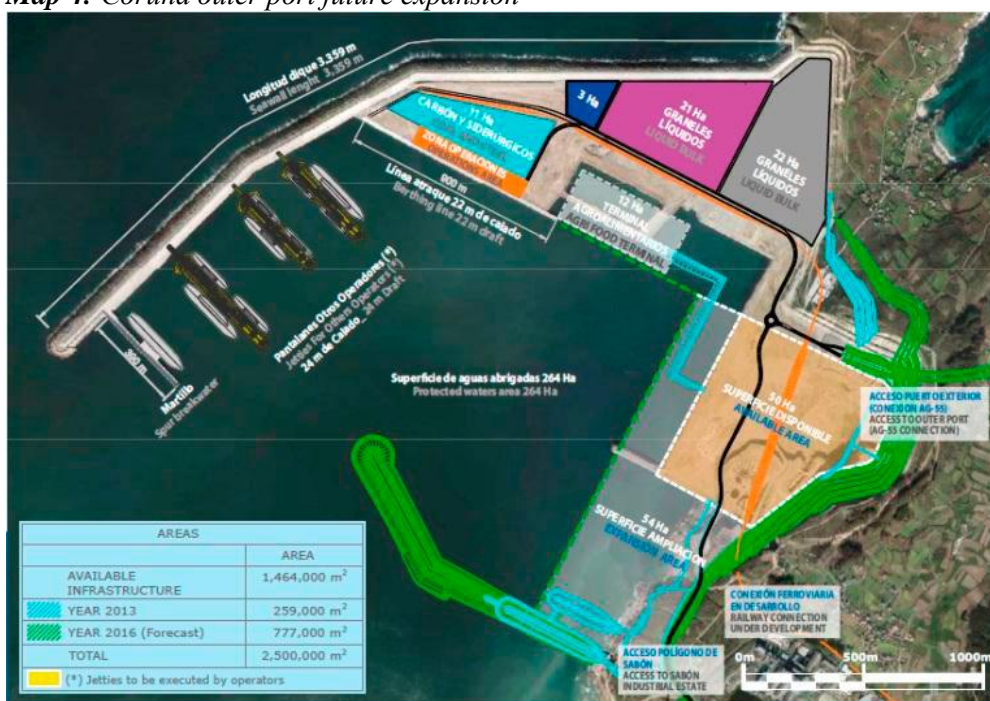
Map 4. Coruña outer port future expansion

Longitud dique 3,359 m
Seawall lenght 3,359 m

3 Ha

21 Ha
GRANELES LÍQUIDOS
LIQUID BULK

22 Ha
GRANELES LÍQUIDOS
LIQUID BULK

11 Ha
CARBÓN Y SIDERÚRGICOS
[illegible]

ZONA OPERACIONES
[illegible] AREA

900 m
Línea atraque 22 m de calado
Berthing line 22 m draft

12 Ha
TERMINAL AGROALIMENTARIA
AGRIFOOD TERMINAL

Pantalanes Otros Operadores (*)
Jetties For Other Operators (*)
24 m de Calado _ 24 m Draft

500 m

Martillo
Spur breakwater

Superficie de aguas abrigadas 264 Ha
Protected waters area 264 Ha

50 Ha
SUPERFICIE DISPONIBLE
AVAILABLE AREA

ACCESO PUERTO EXTERIOR (CONEXIÓN AG-55)
ACCESS TO OUTER PORT (AG-55 CONNECTION)

54 Ha
SUPERFICIE AMPLIACIÓN
EXPANSION AREA

CONEXIÓN FERROVIARIA EN DESARROLLO
RAILWAY CONNECTION UNDER DEVELOPMENT

ACCESO POLÍGONO DE SABÓN
ACCESS TO SABÓN INDUSTRIAL ESTATE

0m 500m 1000m

| AREAS | |
|---|---|
| | AREA |
| AVAILABLE INFRASTRUCTURE | 1,464,000 $m^2$ |
| YEAR 2013 | 259,000 $m^2$ |
| YEAR 2016 (Forecast) | 777,000 $m^2$ |
| TOTAL | 2,500,000 $m^2$ |
| (*) Jetties to be executed by operators | |